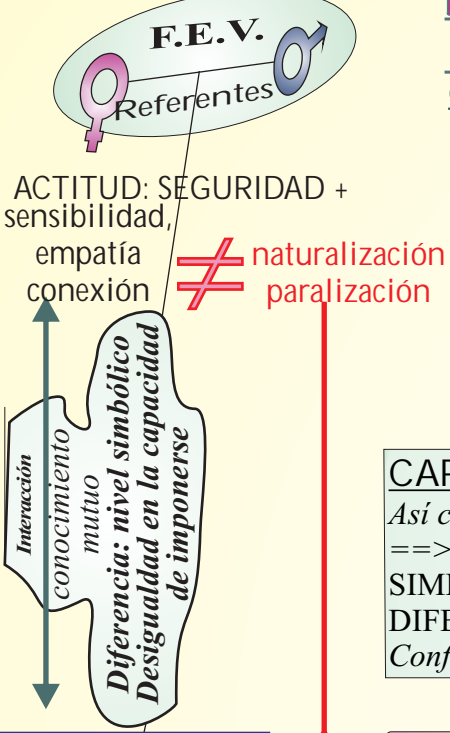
F.E.V.

Referentes

ACTITUD: SEGURIDAD + sensibilidad, empatía conexión

≠ naturalización paralización

Interacción

conocimiento mutuo

Diferencia: nivel simbólico
Desigualdad en la capacidad de imponerse

CAP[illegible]
Así c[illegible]
==>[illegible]
SIM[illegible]
DIF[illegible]
Conf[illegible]